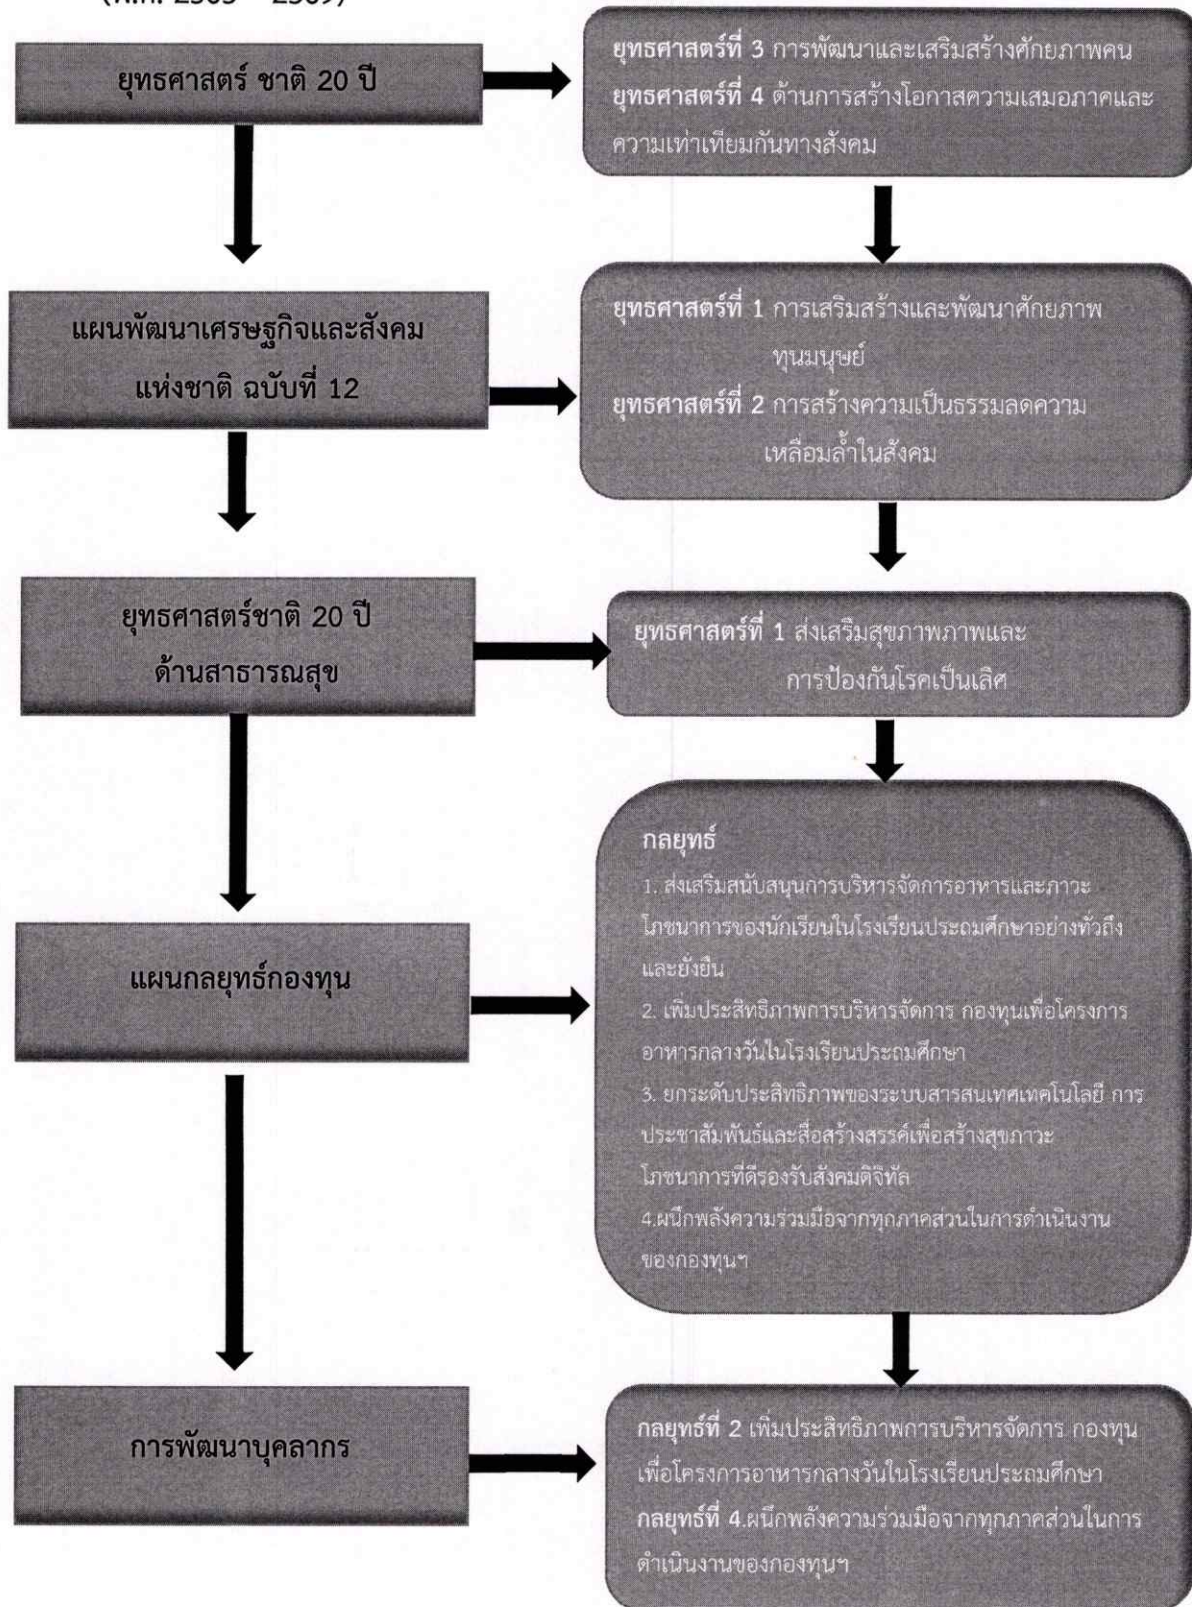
(พ.ศ. 2565 – 2569)

ยุทธศาสตร์ ชาติ 20 ปี

ยุทธศาสตร์ที่ 3 การพัฒนาและเสริมสร้างศักยภาพคน
ยุทธศาสตร์ที่ 4 ด้านการสร้างโอกาสความเสมอภาคและความเท่าเทียมกันทางสังคม

แผนพัฒนาเศรษฐกิจและสังคมแห่งชาติ ฉบับที่ 12

ยุทธศาสตร์ที่ 1 การเสริมสร้างและพัฒนาศักยภาพทุนมนุษย์
ยุทธศาสตร์ที่ 2 การสร้างความเป็นธรรมลดความเหลื่อมล้ำในสังคม

ยุทธศาสตร์ชาติ 20 ปี ด้านสาธารณสุข

ยุทธศาสตร์ที่ 1 ส่งเสริมสุขภาพภาพและการป้องกันโรคเป็นเลิศ

แผนกลยุทธ์กองทุน

กลยุทธ์
1. ส่งเสริมสนับสนุนการบริหารจัดการอาหารและภาวะโภชนาการของนักเรียนในโรงเรียนประถมศึกษาอย่างทั่วถึงและยั่งยืน
2. เพิ่มประสิทธิภาพการบริหารจัดการ กองทุนเพื่อโครงการอาหารกลางวันในโรงเรียนประถมศึกษา
3. ยกระดับประสิทธิภาพของระบบสารสนเทศเทคโนโลยี การประชาสัมพันธ์และสื่อสร้างสรรค์เพื่อสร้างสุขภาวะโภชนาการที่ดีรองรับสังคมดิจิทัล
4.ผนึกพลังความร่วมมือจากทุกภาคส่วนในการดำเนินงานของกองทุนฯ

การพัฒนาบุคลากร

กลยุทธ์ที่ 2 เพิ่มประสิทธิภาพการบริหารจัดการ กองทุนเพื่อโครงการอาหารกลางวันในโรงเรียนประถมศึกษา
กลยุทธ์ที่ 4.ผนึกพลังความร่วมมือจากทุกภาคส่วนในการดำเนินงานของกองทุนฯ